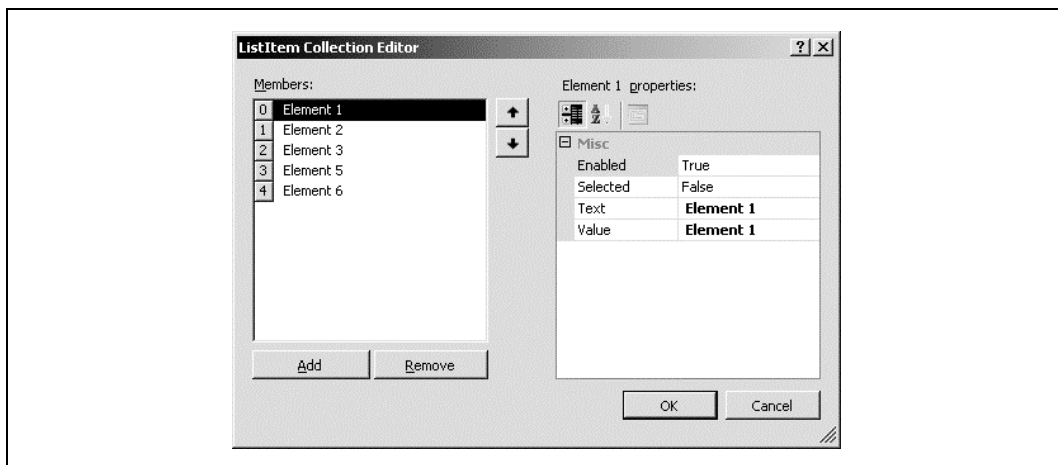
ListItem Collection Editor

?

Members:

| 0 | Element 1 |
|---|---|
| 1 | Element 2 |
| 2 | Element 3 |
| 3 | Element 5 |
| 4 | Element 6 |

Add

Remove

Element 1 properties:

Misc

| Enabled | True |
|---|---|
| Selected | False |
| Text | Element 1 |
| Value | Element 1 |

OK

Cancel